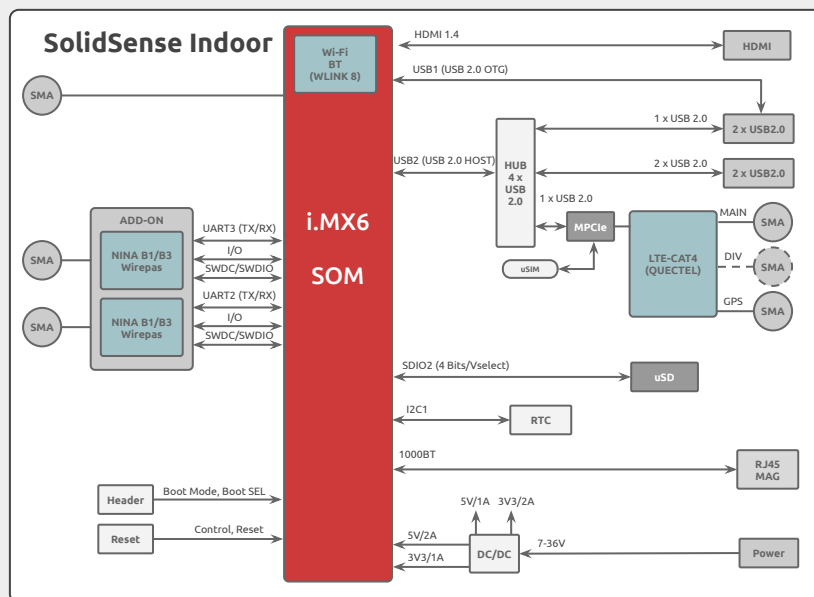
SolidSense Indoor

Wi-Fi
BT
(WLINK 8)

i.MX6

SOM

SMA

HDMI 1.4

HDMI

USB1 (USB 2.0 OTG)

1 x USB 2.0

2 x USB2.0

USB2 (USB 2.0 HOST)

HUB
4 x
USB
2.0

2 x USB 2.0

2 x USB2.0

1 x USB 2.0

MPCIe

uSIM

LTE-CAT4
(QUECTEL)

MAIN

SMA

DIV

SMA

GPS

SMA

ADD-ON

SMA

NINA B1/B3
Wirepas

UART3 (TX/RX)

I/O

SWDC/SWDIO

SMA

NINA B1/B3
Wirepas

UART2 (TX/RX)

I/O

SWDC/SWDIO

SDIO2 (4 Bits/Vselect)

uSD

I2C1

RTC

1000BT

RJ45
MAG

Header

Boot Mode, Boot SEL

Reset

Control, Reset

5V/1A

3V3/2A

5V/2A

3V3/1A

DC/DC

7-36V

Power